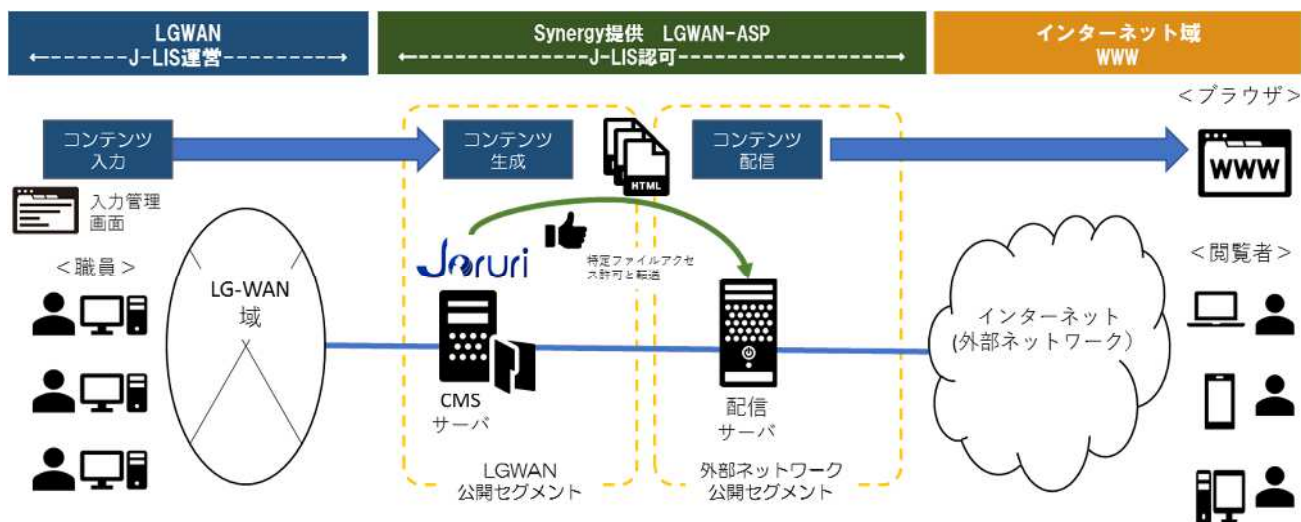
LGWAN
←-------J-LIS運営---------→

Synergy提供 LGWAN-ASP
←---------------J-LIS認可------------------→

インターネット域
WWW

コンテンツ入力

コンテンツ生成

HTML

コンテンツ配信

<ブラウザ>

WWW

入力管理画面

<職員>

LG-WAN域

Joruri

特定ファイルアクセス許可と転送

CMS
サーバ

配信
サーバ

インターネット
(外部ネットワーク)

<閲覧者>

LGWAN
公開セグメント

外部ネットワーク
公開セグメント